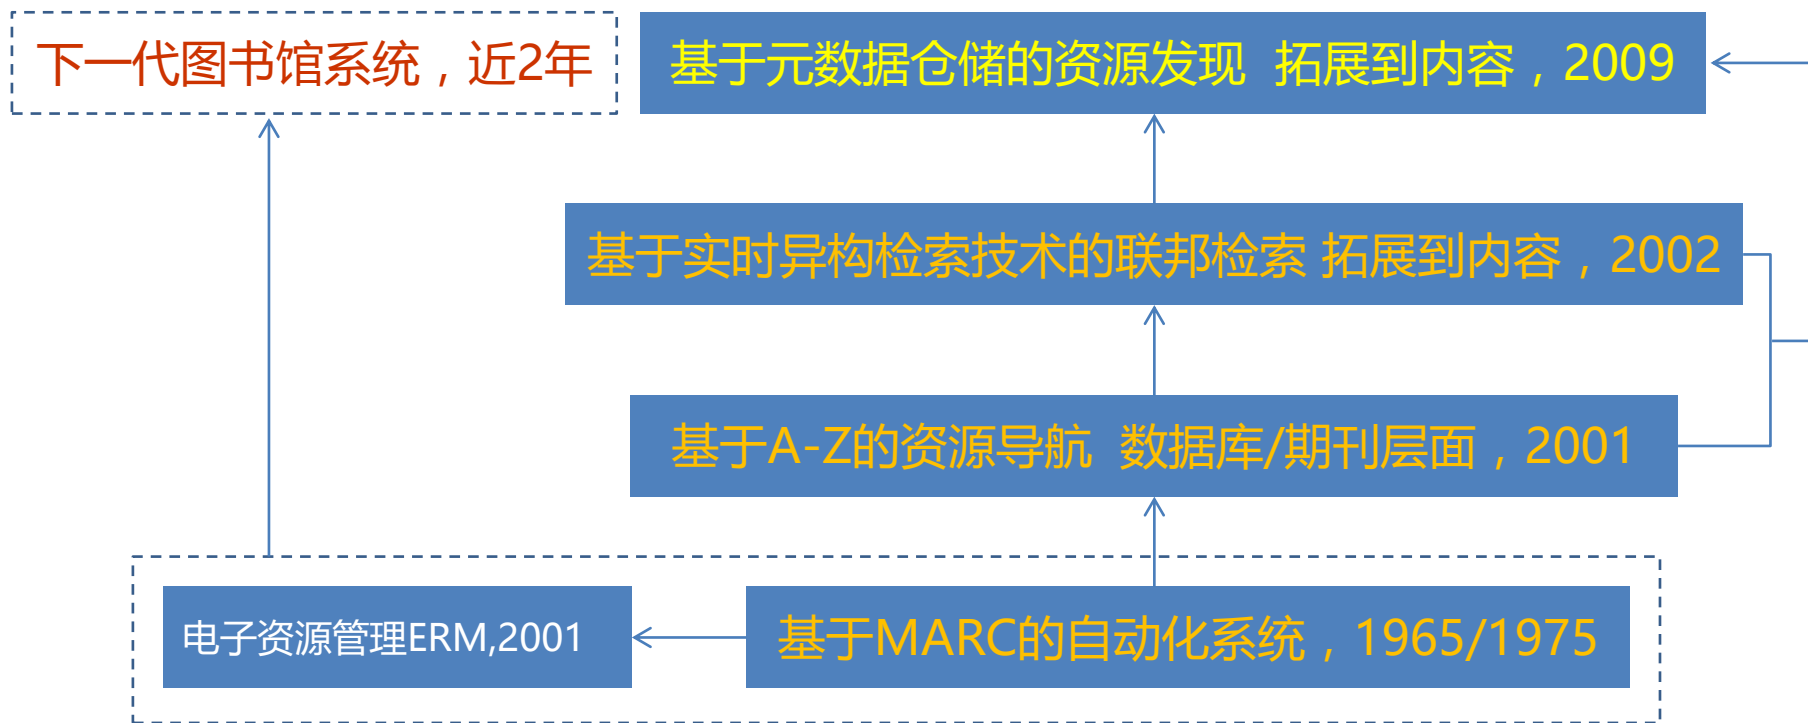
下一代图书馆系统，近2年

基于元数据仓储的资源发现 拓展到内容，2009

基于实时异构检索技术的联邦检索 拓展到内容，2002

基于A-Z的资源导航 数据库/期刊层面，2001

电子资源管理ERM,2001

基于MARC的自动化系统，1965/1975